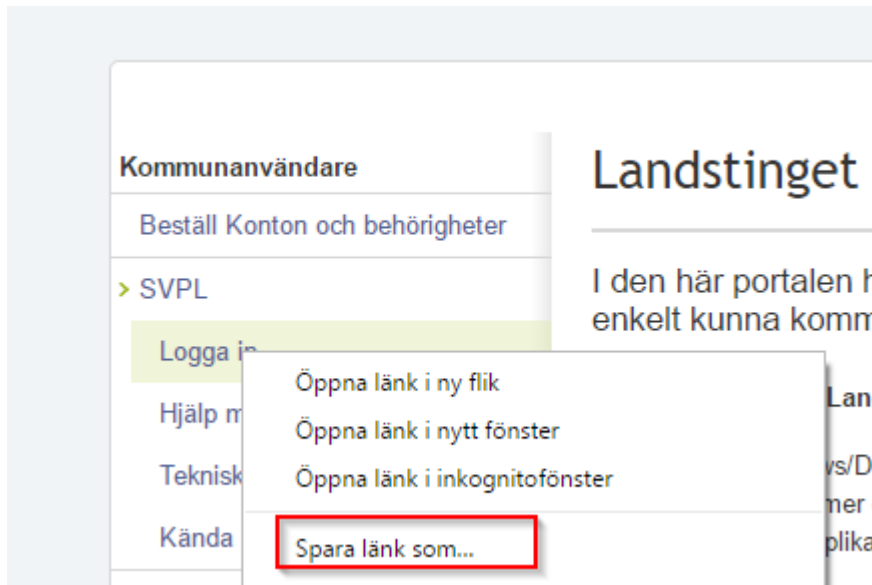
Kommunanvändare

Beställ Konton och behörigheter

› SVPL

Logga in

Hjälp m

Teknisk

Kända

Landstinget

I den här portalen h enkelt kunna komm

Lan

ws/D

mer

plika

Öppna länk i ny flik

Öppna länk i nytt fönster

Öppna länk i inkognitofönster

Spara länk som...